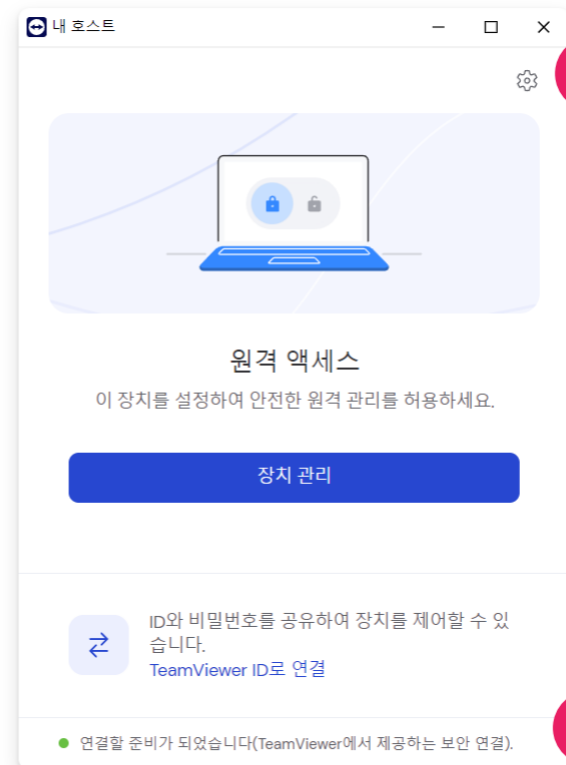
내 호스트

원격 액세스

이 장치를 설정하여 안전한 원격 관리를 허용하세요.

장치 관리

ID와 비밀번호를 공유하여 장치를 제어할 수 있습니다.

TeamViewer ID로 연결

연결할 준비가 되었습니다(TeamViewer에서 제공하는 보안 연결).